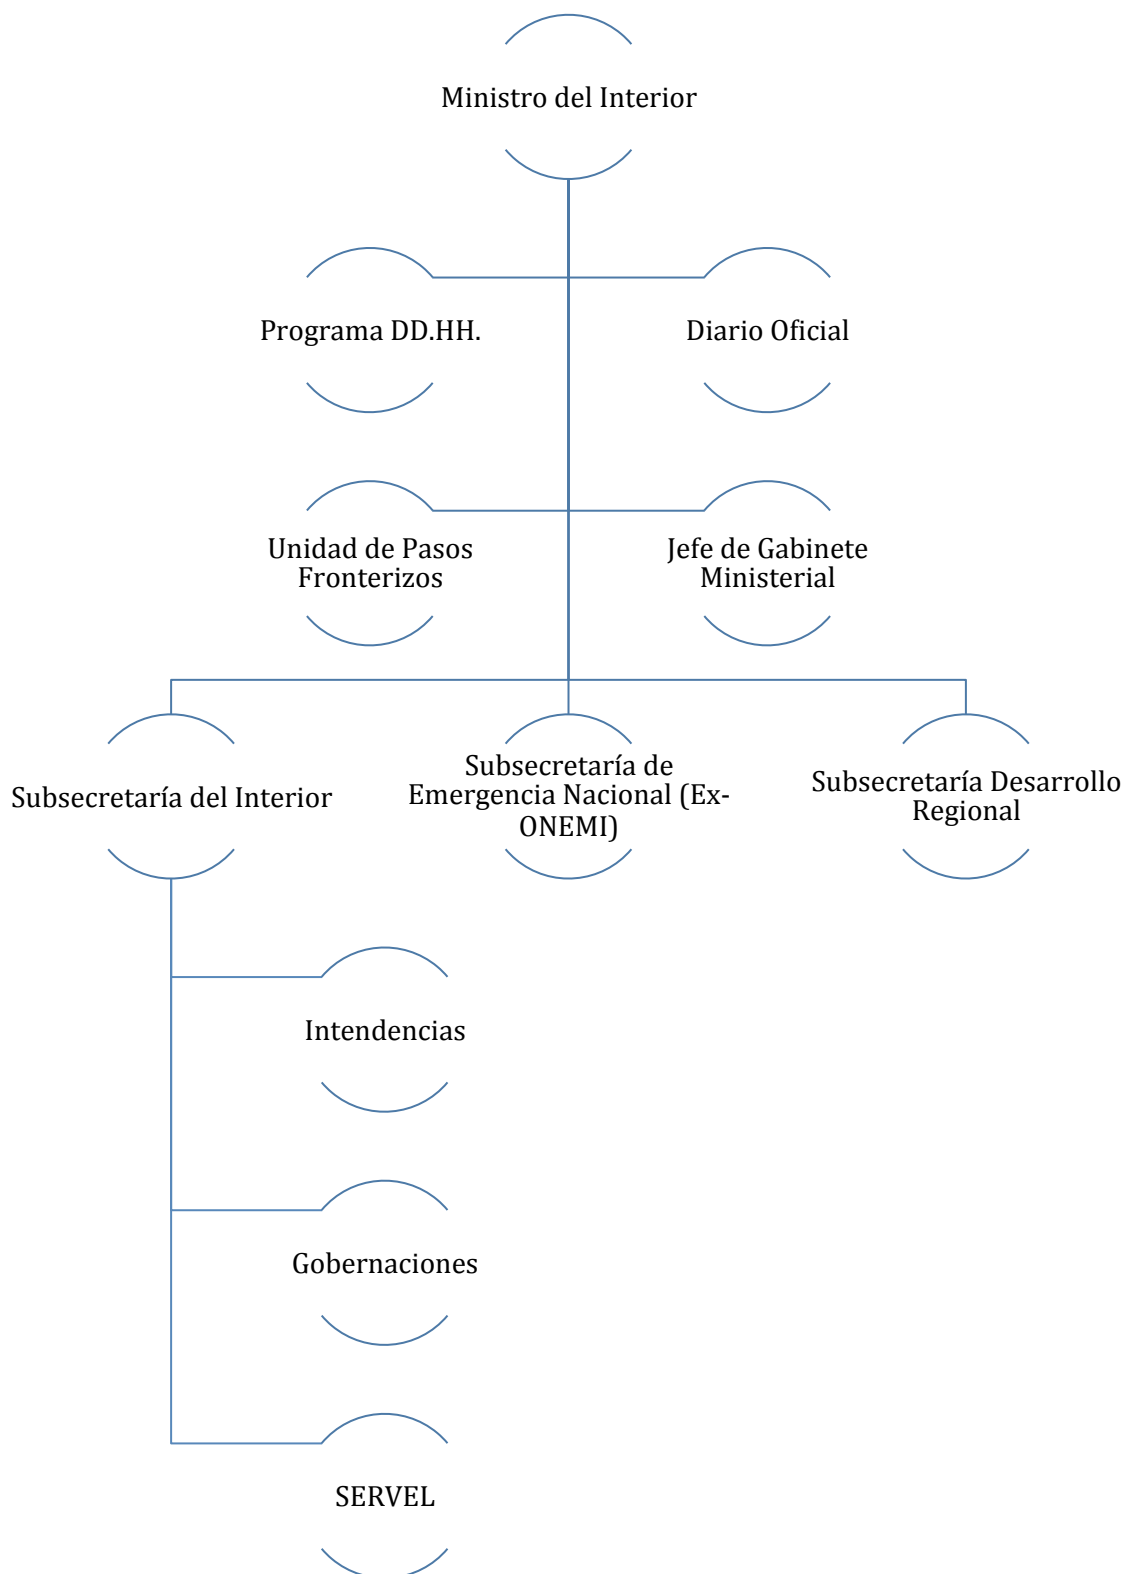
Ministro del Interior

Programa DD.HH.

Diario Oficial

Unidad de Pasos Fronterizos

Jefe de Gabinete Ministerial

Subsecretaría del Interior

Subsecretaría de Emergencia Nacional (Ex-ONEMI)

Subsecretaría Desarrollo Regional

Intendencias

Gobernaciones

SERVEL